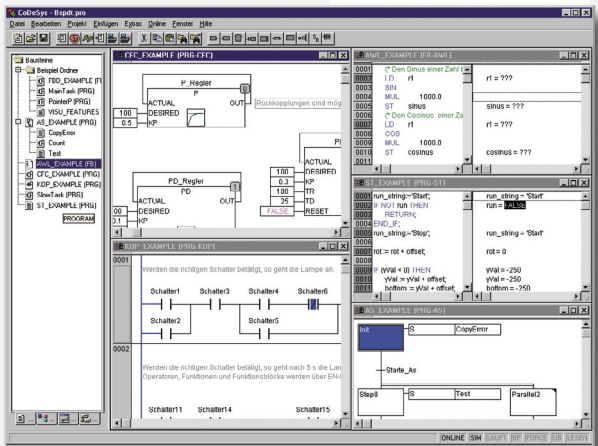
CoDeSys - Bspdt.pro
Datei Bearbeiten Projekt Einfügen Extras Online Fenster Hilfe

Bausteine
Beispiel Ordner
FBD_EXAMPLE (F
MainTask (PRG)
PointerP (PRG)
VISU_FEATURES
AS_EXAMPLE (PRG)
CopyError
Count
Test
AWL_EXAMPLE (FB)
CFC_EXAMPLE (PRG)
KOP_EXAMPLE (PRG)
SlowTask (PRG)
ST_EXAMPLE (PRG)
PROGRAM

CFC_EXAMPLE (PRG-CFC)
P_Regler
P
ACTUAL
DESIRED
KP
OUT
100
0.5
Rückkopplungen sind mög
PD_Regler
PD
ACTUAL
DESIRED
KP
OUT
00
0.1
P
ACTUAL
DESIRED
KP
TR
TD
RESET
100
0.3
10
25
FALSE

AWL_EXAMPLE (FB-AWL)
0001 (* Den Sinus einer Zahl t
0002 LD r1 r1 = ???
0003 SIN
0004 MUL 1000.0
0005 ST sinus sinus = ???
0006 (* Den Cosinus einer Za
0007 LD r1 r1 = ???
0008 COS
0009 MUL 1000.0
0010 ST cosinus cosinus = ???
0011

ST_EXAMPLE (PRG-ST)
0001 run_string:='Start'; run_string = 'Start'
0002 IF NOT run THEN run = FALSE
0003 RETURN;
0004 END_IF;
0005 run_string:='Stop'; run_string = 'Start'
0006
0007 rot := rot + offset; rot = 0
0008
0009 IF (yVal < 0) THEN yVal = -250
0010 yVal := yVal + offset; yVal = -250
0011 bottom := yVal + offset; bottom = -250

KOP_EXAMPLE (PRG-KOP)
0001
Werden die richtigen Schalter betätigt, so geht die Lampe an.
Schalter1 Schalter3 Schalter4 Schalter6
Schalter2 Schalter5
0002
Werden die richtigen Schalter betätigt, so geht nach 5 s die Lam
Operatoren, Funktionen und Funktionsblöcke werden über EN-I
Schalter11 Schalter14 Schalter15

AS_EXAMPLE (PRG-AS)
Init S CopyError
Starte_As
Step8 S Test Parallel2

ONLINE SIM LAUFT BP FORCE OB LESEN